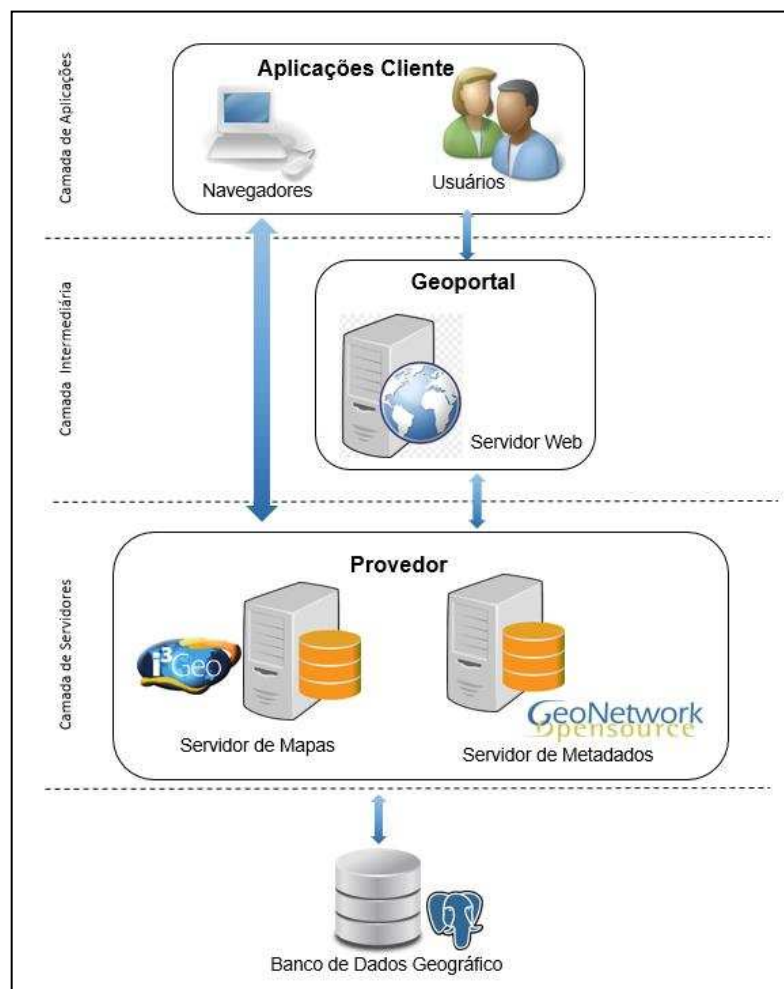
Camada de Aplicações

Aplicações Cliente

Navegadores

Usuários

Camada Intermediária

Geoportal

Servidor Web

Camada de Servidores

Provedor

i3Geo

Servidor de Mapas

GeoNetwork opensource

Servidor de Metadados

Banco de Dados Geográfico